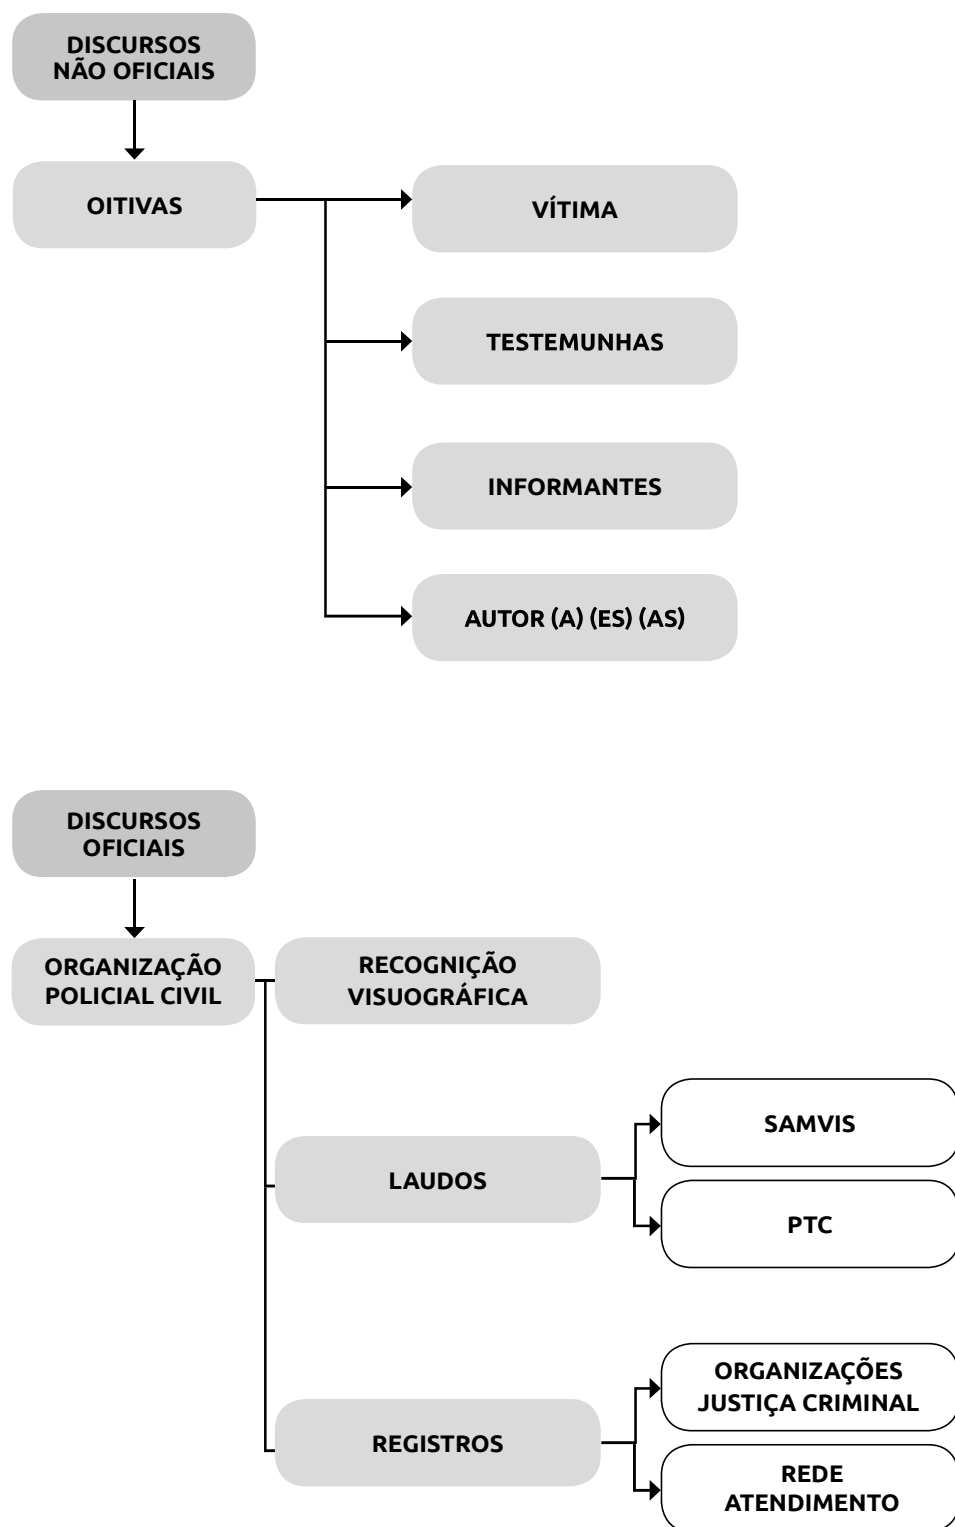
DISCURSOS NÃO OFICIAIS

OITIVAS

VÍTIMA

TESTEMUNHAS

INFORMANTES

AUTOR (A) (ES) (AS)

DISCURSOS OFICIAIS

ORGANIZAÇÃO POLICIAL CIVIL

RECOGNIÇÃO VISUOGRÁFICA

LAUDOS

SAMVIS

PTC

REGISTROS

ORGANIZAÇÕES JUSTIÇA CRIMINAL

REDE ATENDIMENTO